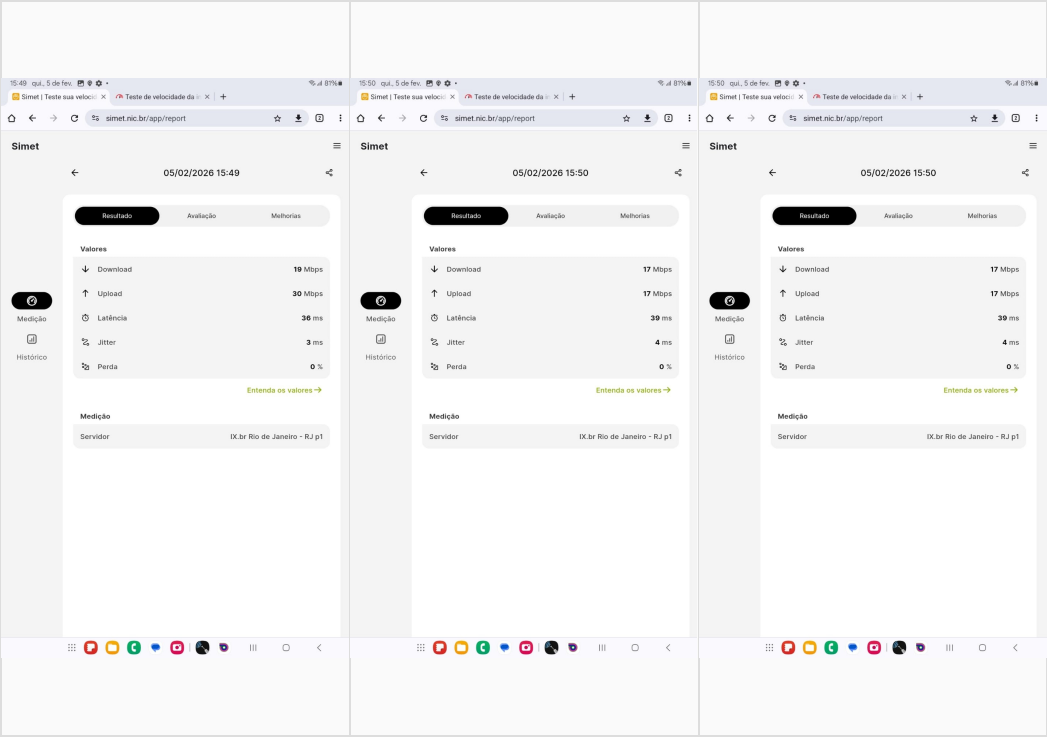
15:49 qui., 5 de fev. 81%
Simet | Teste sua velocid ×
Teste de velocidade da ×
+
simet.nic.br/app/report
2

Simet

05/02/2026 15:49

Resultado
Avaliação
Melhorias

Medição
Histórico

Valores

| | |
|---|---|
| Download | 19 Mbps |
| Upload | 30 Mbps |
| Latência | 36 ms |
| Jitter | 3 ms |
| Perda | 0 % |

Entenda os valores →

Medição

| | |
|---|---|
| Servidor | IX.br Rio de Janeiro - RJ p1 |

15:50 qui., 5 de fev. 81%
Simet | Teste sua velocid ×
Teste de velocidade da ×
+
simet.nic.br/app/report
2

Simet

05/02/2026 15:50

Resultado
Avaliação
Melhorias

Medição
Histórico

Valores

| | |
|---|---|
| Download | 17 Mbps |
| Upload | 17 Mbps |
| Latência | 39 ms |
| Jitter | 4 ms |
| Perda | 0 % |

Entenda os valores →

Medição

| | |
|---|---|
| Servidor | IX.br Rio de Janeiro - RJ p1 |

15:50 qui., 5 de fev. 81%
Simet | Teste sua velocid ×
Teste de velocidade da ×
+
simet.nic.br/app/report
2

Simet

05/02/2026 15:50

Resultado
Avaliação
Melhorias

Medição
Histórico

Valores

| | |
|---|---|
| Download | 17 Mbps |
| Upload | 17 Mbps |
| Latência | 39 ms |
| Jitter | 4 ms |
| Perda | 0 % |

Entenda os valores →

Medição

| | |
|---|---|
| Servidor | IX.br Rio de Janeiro - RJ p1 |